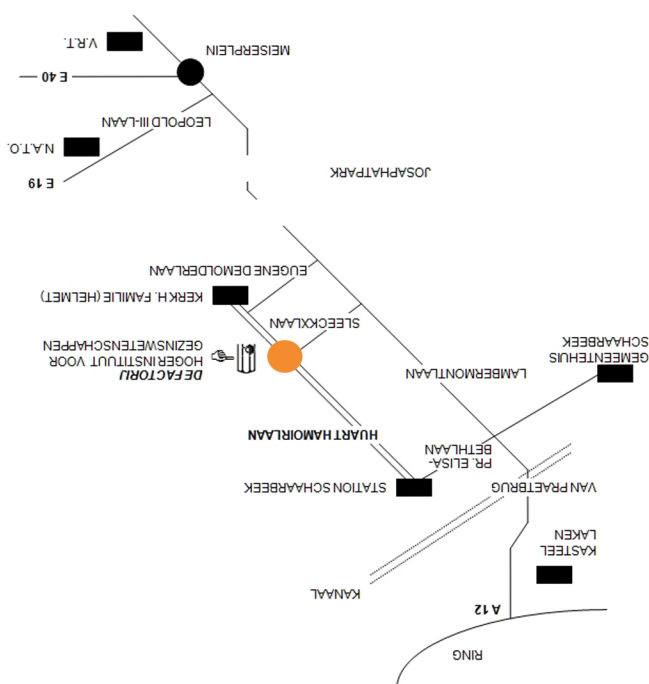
MEISERPLEIN

V.R.T.

E 40

LEOPOLD III-LAAN

N.A.T.O.

E 19

JOSAPHATPARK

EUGENE DEMOLDERLAAN

KERK H. FAMILIE (HELMET)

SLEECKXLAAN

DEFACTORIJ

HOGER INSTITUUT VOOR GEZINSWETENSCHAPPEN

GEMEENTEHUIS SCHAARBEEK

LAMBERMONTLAAN

HUART HAMOIRLAAN

PR. ELISABETHLAAN

STATION SCHAARBEEK

VAN PRAETBRUG

KASTEEL LAKEN

KANAAL

A 12

RING